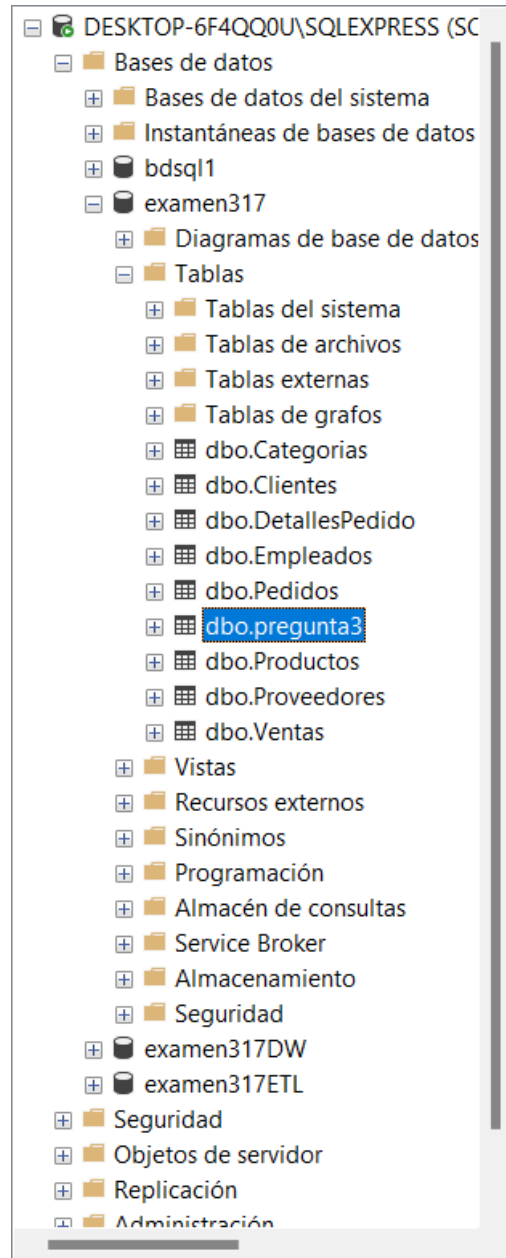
DESKTOP-6F4QQ0U\SQLEXPRESS (SC
Bases de datos
Bases de datos del sistema
Instantáneas de bases de datos
bdsql1
examen317
Diagramas de base de datos
Tablas
Tablas del sistema
Tablas de archivos
Tablas externas
Tablas de grafos
dbo.Categorias
dbo.Clientes
dbo.DetallesPedido
dbo.Empleados
dbo.Pedidos
dbo.pregunta3
dbo.Productos
dbo.Proveedores
dbo.Ventas
Vistas
Recursos externos
Sinónimos
Programación
Almacén de consultas
Service Broker
Almacenamiento
Seguridad
examen317DW
examen317ETL
Seguridad
Objetos de servidor
Replicación
Administración